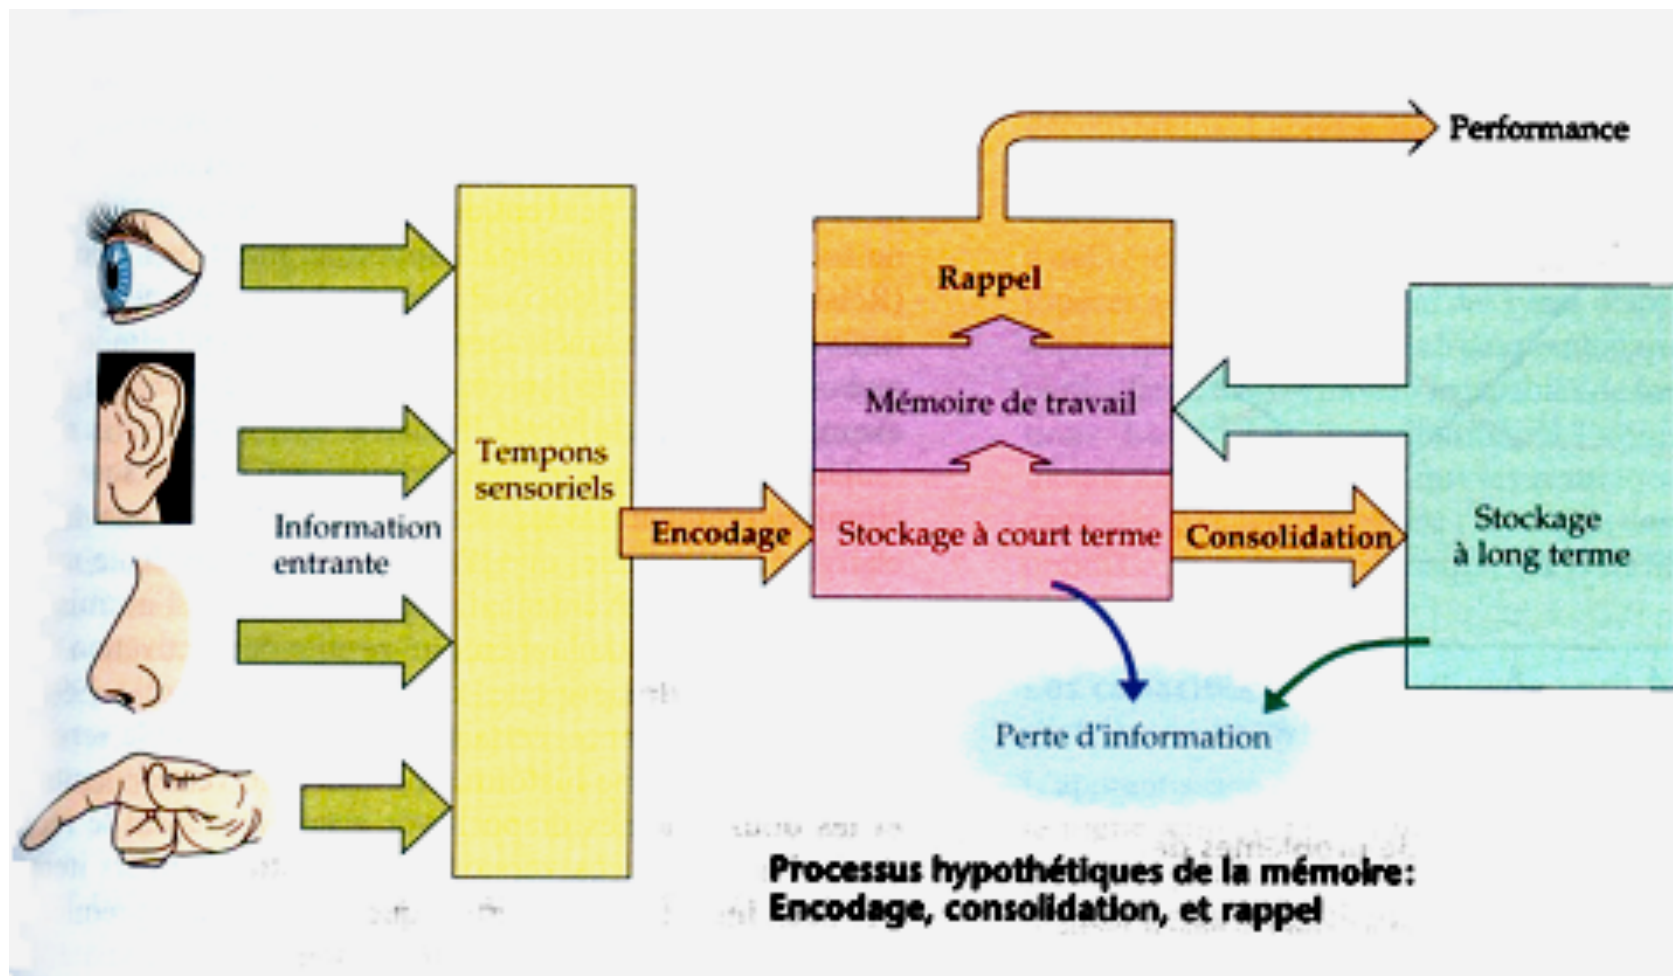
Performance

Rappel

Mémoire de travail

Tempons sensoriels

Information entrante

Encodage

Stockage à court terme

Consolidation

Stockage à long terme

Perte d'information

Processus hypothétiques de la mémoire: Encodage, consolidation, et rappel